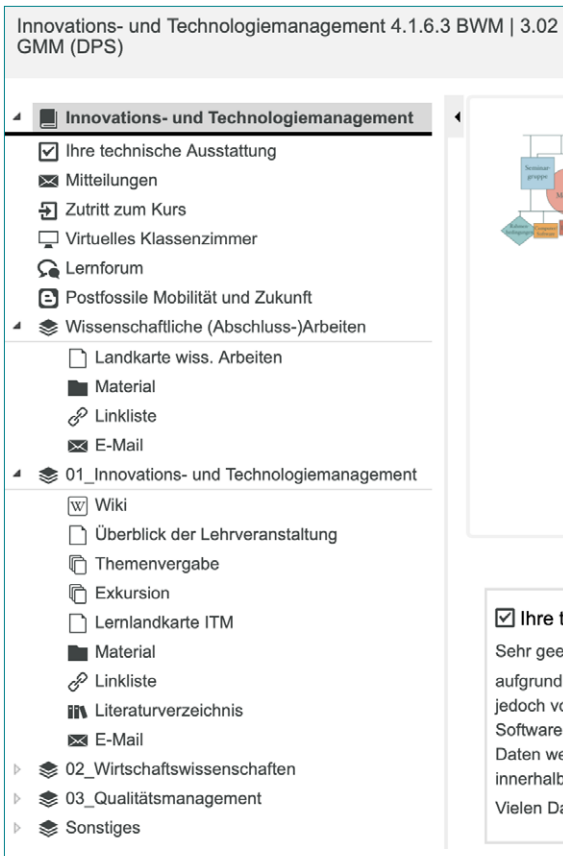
Innovations- und Technologiemanagement 4.1.6.3 BWM | 3.02 GMM (DPS)

Innovations- und Technologiemanagement
Ihre technische Ausstattung
Mitteilungen
Zutritt zum Kurs
Virtuelles Klassenzimmer
Lernforum
Postfossile Mobilität und Zukunft
Wissenschaftliche (Abschluss-)Arbeiten
Landkarte wiss. Arbeiten
Material
Linkliste
E-Mail
01_Innovations- und Technologiemanagement
Wiki
Überblick der Lehrveranstaltung
Themenvergabe
Exkursion
Lernlandkarte ITM
Material
Linkliste
Literaturverzeichnis
E-Mail
02_Wirtschaftswissenschaften
03_Qualitätsmanagement
Sonstiges

Seminar gruppe

Ihre t
Sehr gee
aufgrund
jedoch vo
Software
Daten we
innerhalb
Vielen Da